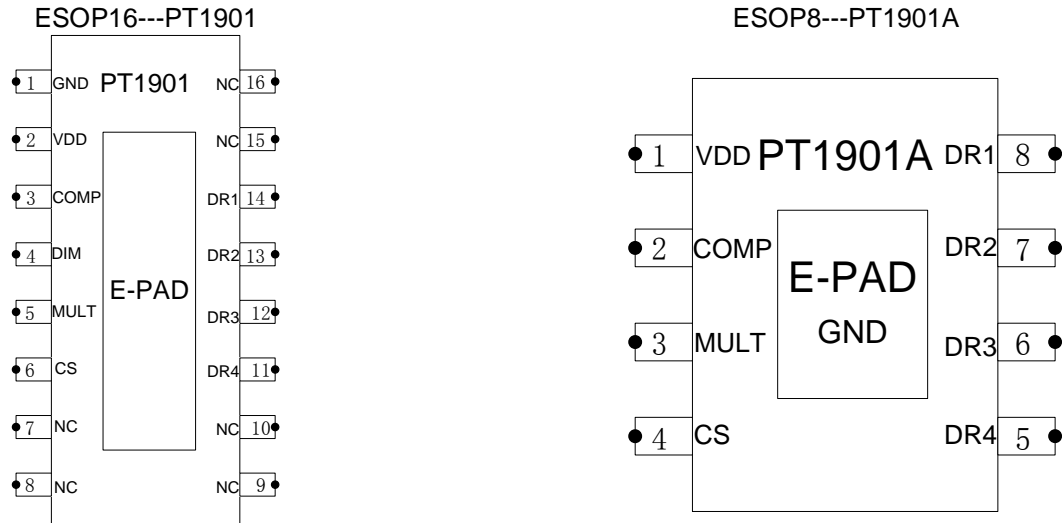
ESOP16---PT1901

1 GND PT1901 NC 16
2 VDD NC 15
3 COMP DR1 14
4 DIM DR2 13
5 MULT E-PAD DR3 12
6 CS DR4 11
7 NC NC 10
8 NC NC 9

ESOP8---PT1901A

1 VDD PT1901A DR1 8
2 COMP DR2 7
E-PAD
GND
3 MULT DR3 6
4 CS DR4 5